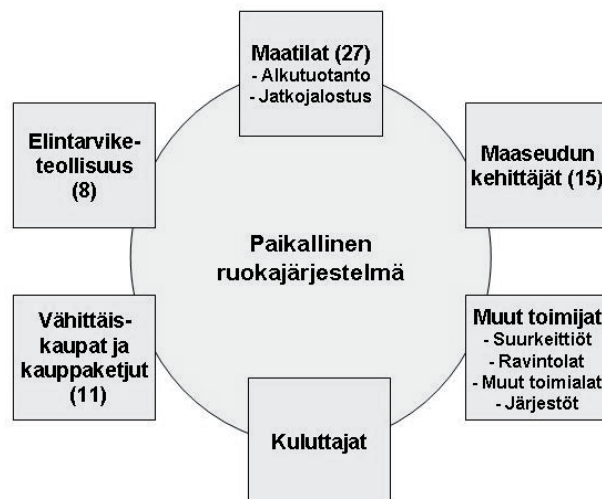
Maatilat (27)
- Alkutuotanto
- Jatkojalostus

Elintarviketeollisuus (8)

Maaseudun kehittäjät (15)

Paikallinen ruokajärjestelmä

Vähittäiskaupat ja kauppaketjut (11)

Muut toimijat
- Suurkeittiöt
- Ravintolat
- Muut toimialat
- Järjestöt

Kuluttajat